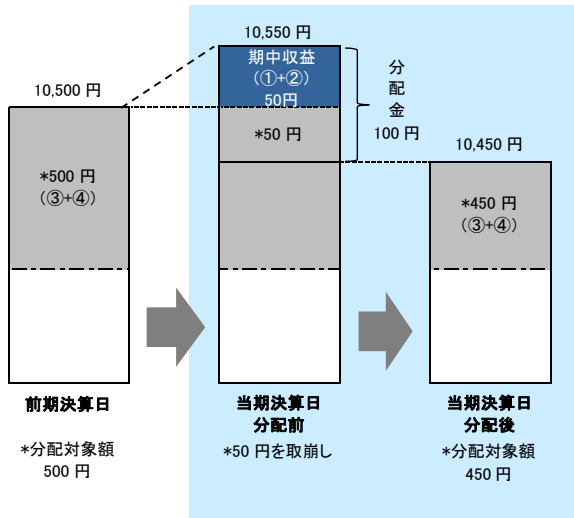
10,500 円

*500 円
（③+④）

前期決算日

*分配対象額
500 円

10,550 円

期中収益
（①+②）
50円

*50 円

分
配
金
100 円

当期決算日
分配前

*50 円を取崩し

10,450 円

*450 円
（③+④）

当期決算日
分配後

*分配対象額
450 円